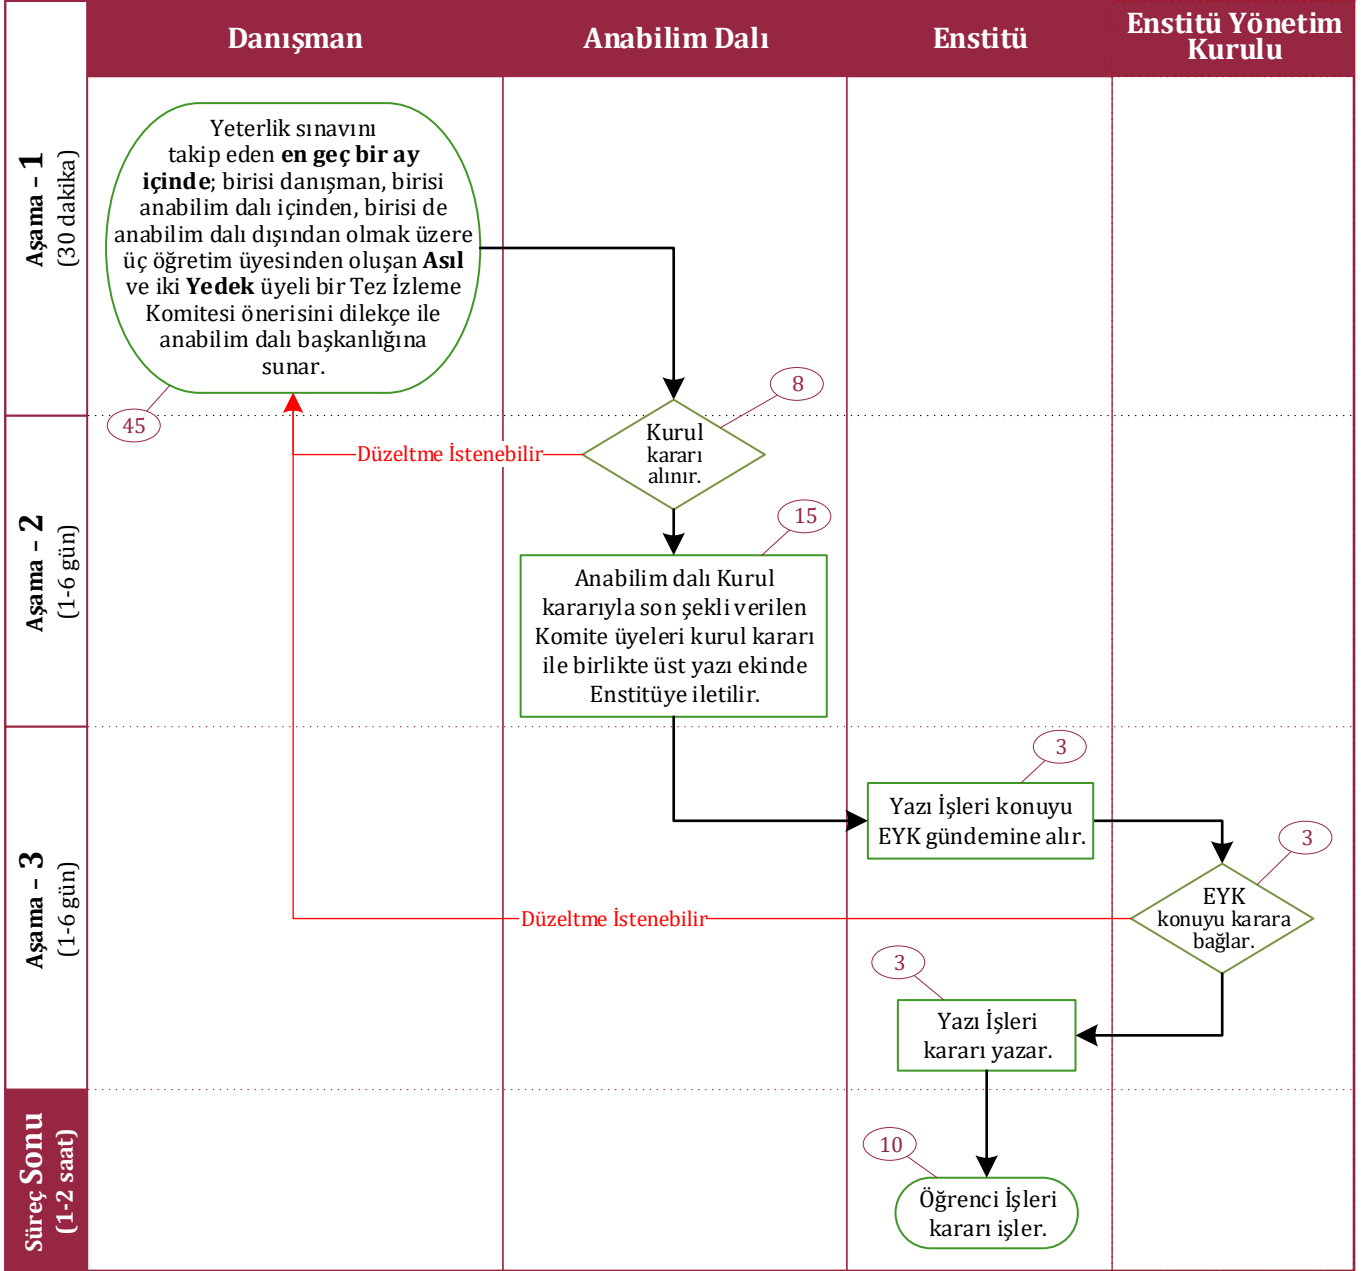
Danışman

Anabilim Dalı

Enstitü

Enstitü Yönetim Kurulu

Aşama - 1
(30 dakika)

Yeterlik sınavını takip eden **en geç bir ay içinde**; birisi danışman, birisi anabilim dalı içinden, birisi de anabilim dalı dışından olmak üzere üç öğretim üyesinden oluşan **Asıl** ve iki **Yedek** üyeli bir Tez İzleme Komitesi önerisini dilekçe ile anabilim dalı başkanlığına sunar.

45

8

Aşama - 2
(1-6 gün)

Düzeltme İstenebilir

Kurul kararı alınır.

15

Anabilim dalı Kurul kararıyla son şekli verilen Komite üyeleri kurul kararı ile birlikte üst yazı ekinde Enstitüye iletilir.

Aşama - 3
(1-6 gün)

3

Yazı İşleri konuyu EYK gündemine alır.

3

EYK konuyu karara bağlar.

Düzeltme İstenebilir

3

Yazı İşleri kararı yazar.

Süreç Sonu
(1-2 saat)

10

Öğrenci İşleri kararı işler.